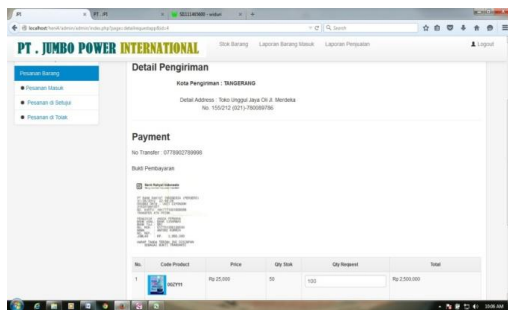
PT . JUMBO POWER INTERNATIONAL

Stok Barang Laporan Barang Masuk Laporan Penjualan

Logout

Pesanan Barang

Pesanan Masuk

Pesanan di Setujui

Pesanan di Tolak

Detail Pengiriman

Kota Pengiriman : TANGERANG

Detail Address : Toko Unggul Jaya Jl. A. Merdeka No. 150/212 (021)-760069786

Payment

No Transfer : 0778902789996

Bukti Pembayaran

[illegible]

| No. | Code Product | Price | Qty Stok | Qty Request | Total |
|---|---|---|---|---|---|
| 1 | 0927YY | Rp 25.000 | 50 | 100 | Rp 2.500.000 |